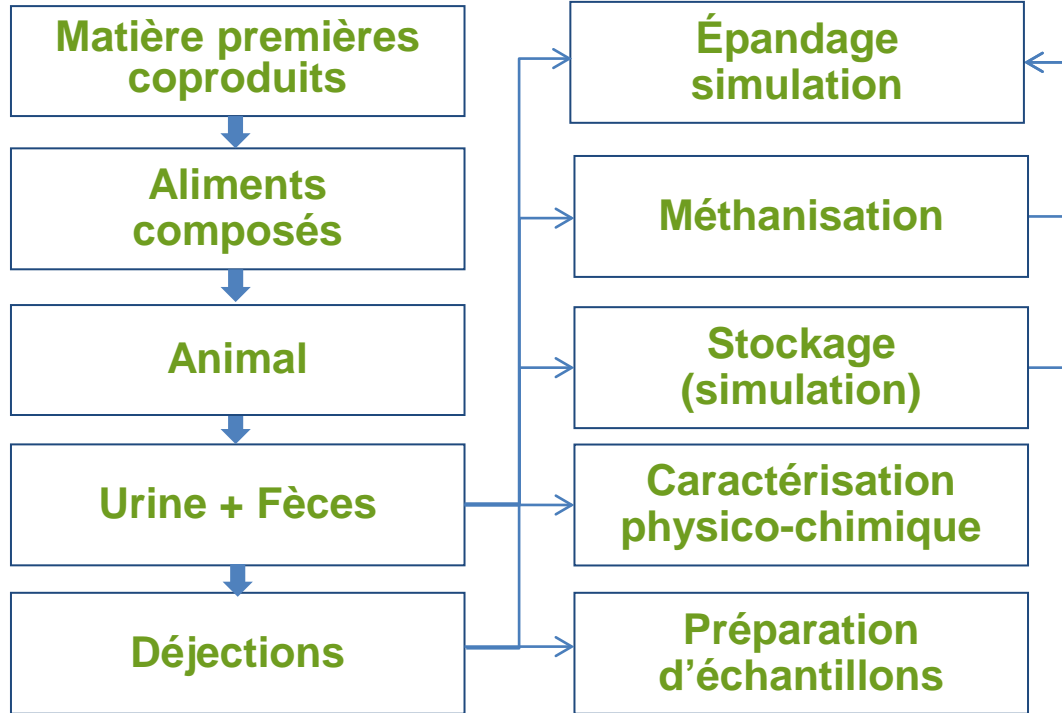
Matière premières coproduits

Aliments composés

Animal

Urine + Fèces

Déjections

Épandage simulation

Méthanisation

Stockage (simulation)

Caractérisation physico-chimique

Préparation d'échantillons